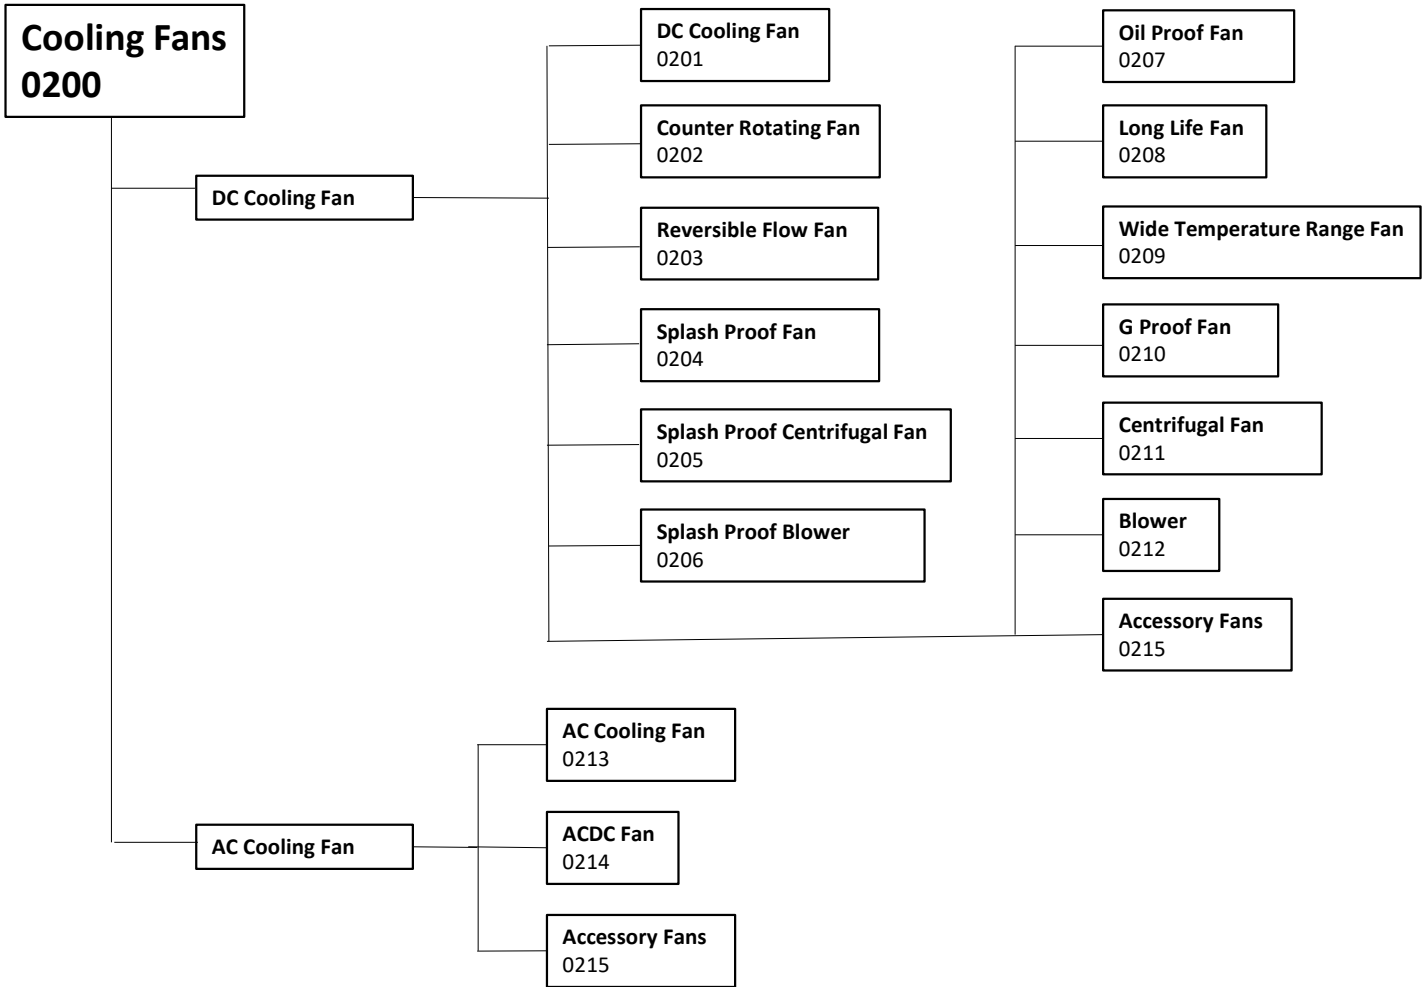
Cooling Fans
0200

DC Cooling Fan

DC Cooling Fan
0201

Counter Rotating Fan
0202

Reversible Flow Fan
0203

Splash Proof Fan
0204

Splash Proof Centrifugal Fan
0205

Splash Proof Blower
0206

Oil Proof Fan
0207

Long Life Fan
0208

Wide Temperature Range Fan
0209

G Proof Fan
0210

Centrifugal Fan
0211

Blower
0212

Accessory Fans
0215

AC Cooling Fan

AC Cooling Fan
0213

ACDC Fan
0214

Accessory Fans
0215